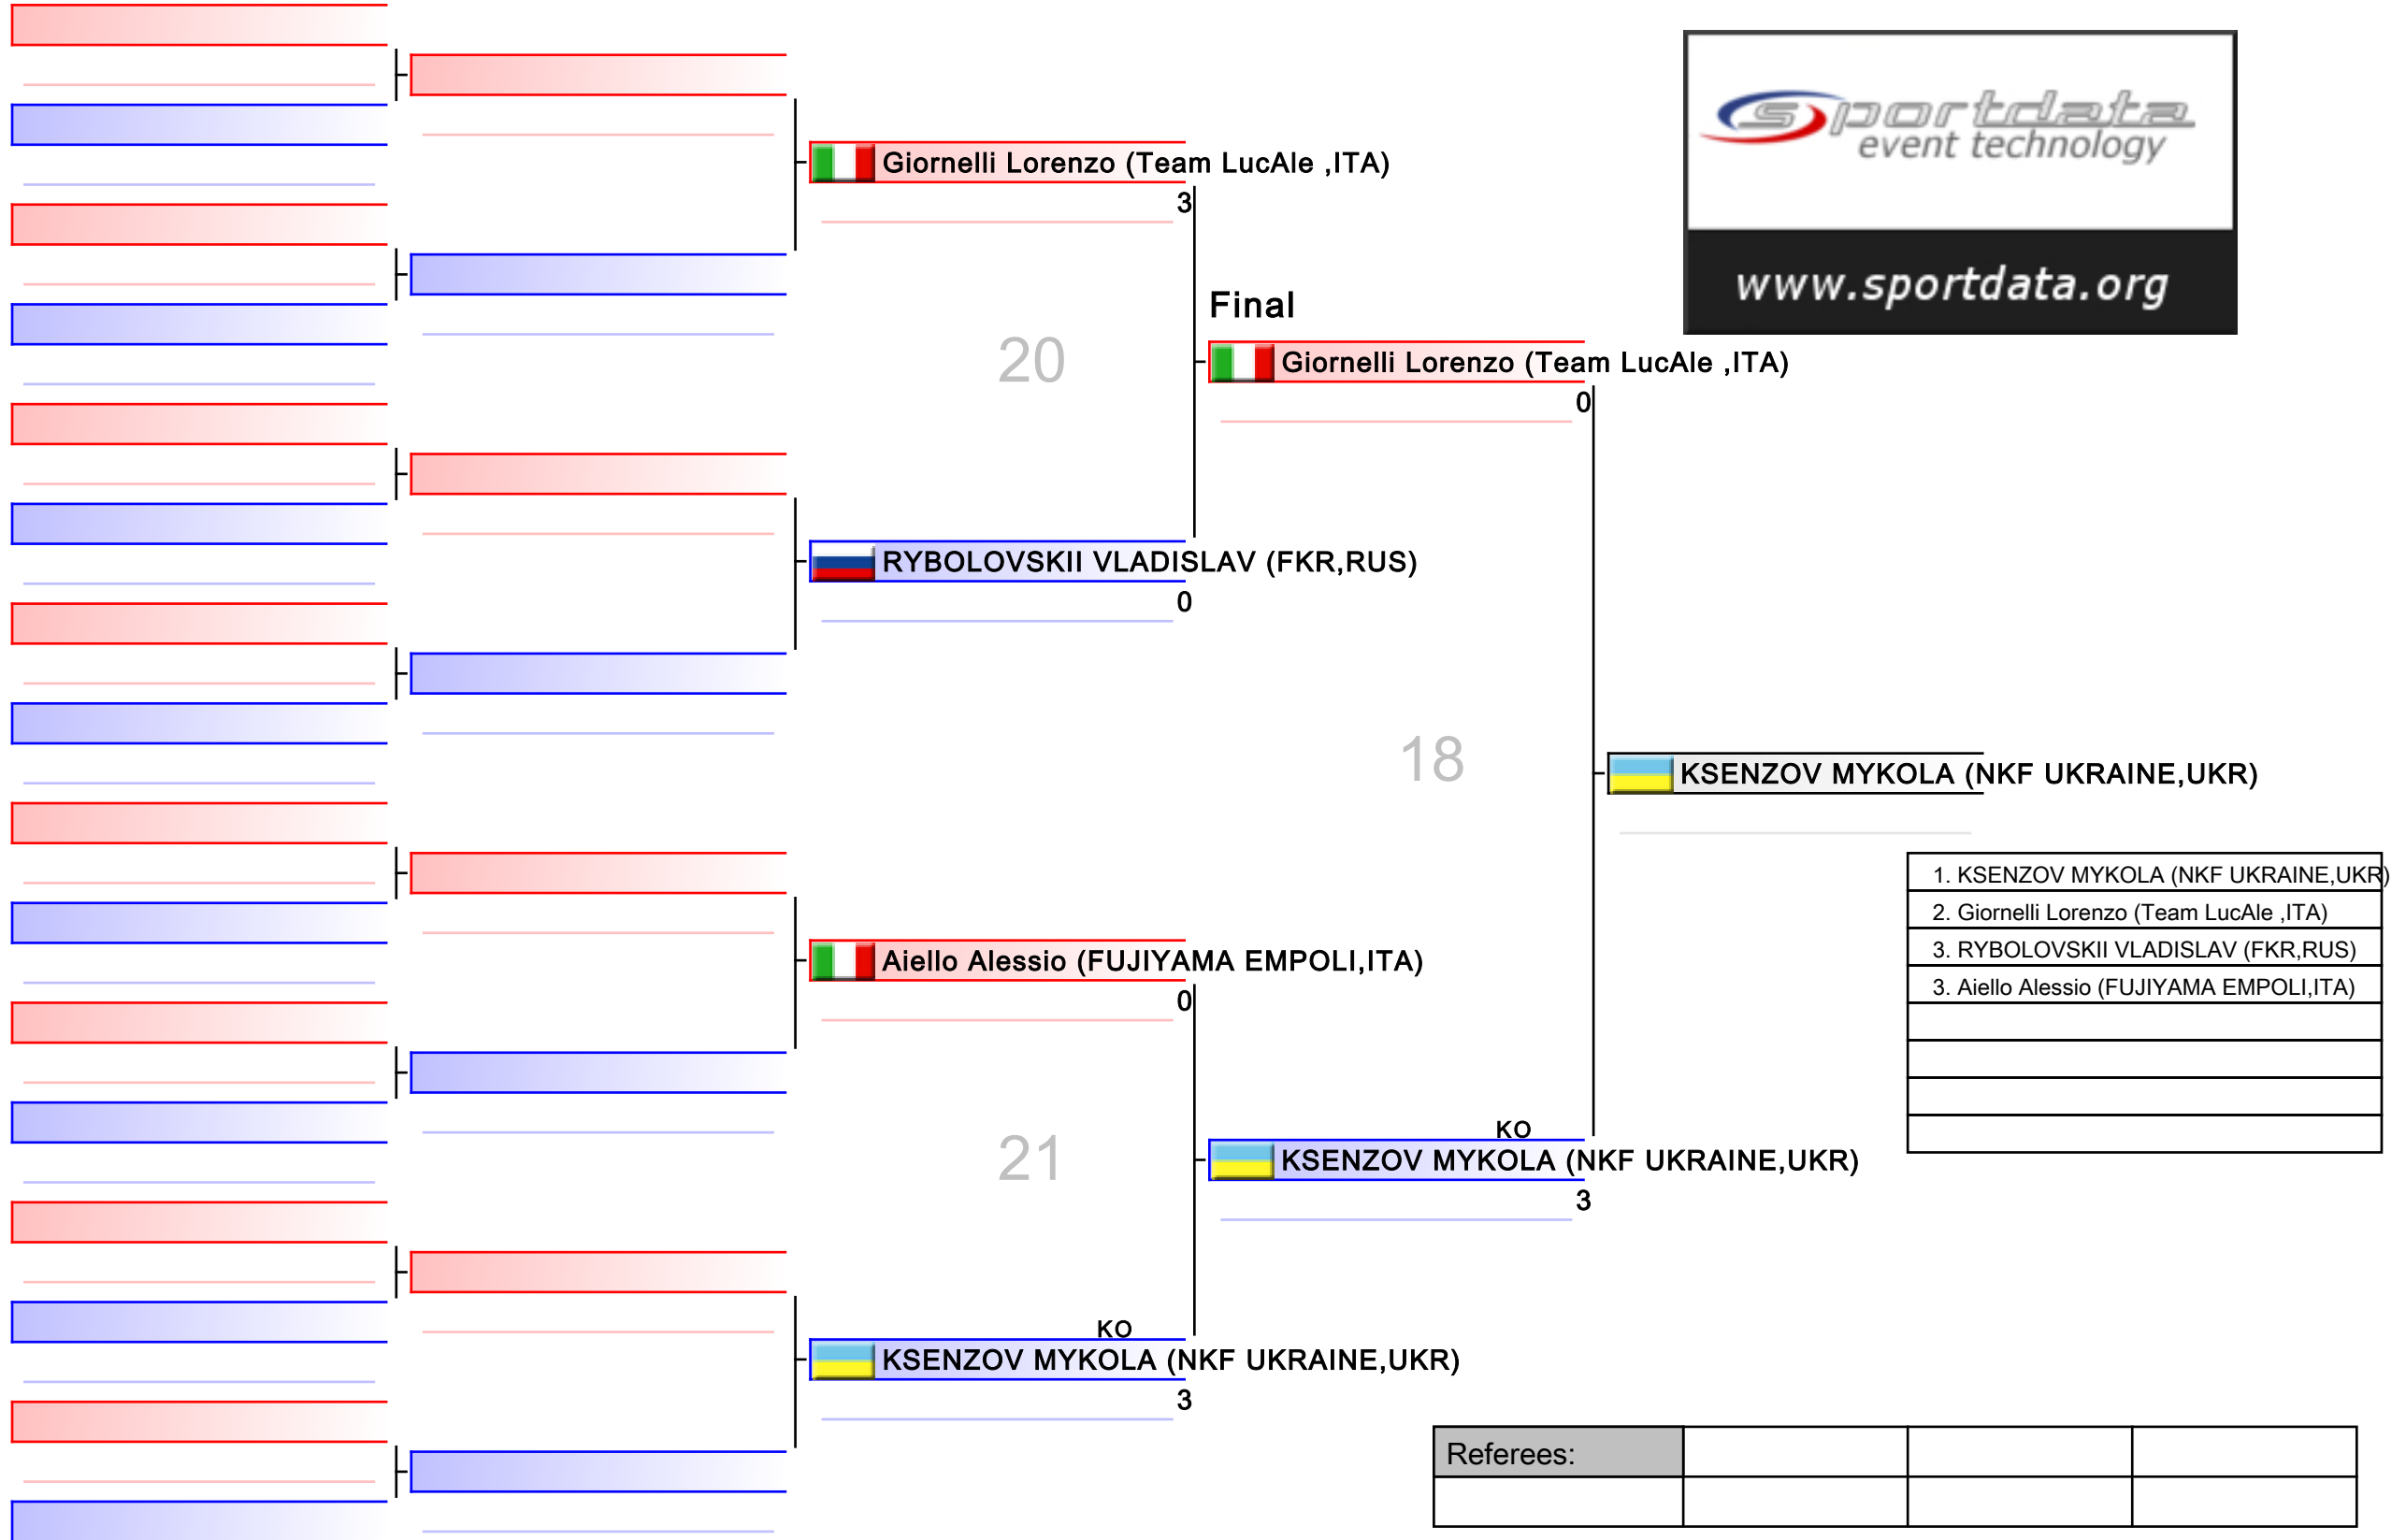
Giornelli Lorenzo (Team LucAle ,ITA)
3

sportdata
event technology
www.sportdata.org

Final

20

Giornelli Lorenzo (Team LucAle ,ITA)
0

RYBOLOVSKII VLADISLAV (FKR,RUS)
0

18

KSENZOV MYKOLA (NKF UKRAINE,UKR)

| 1. KSENZOV MYKOLA (NKF UKRAINE,UKR) |
|---|
| 2. Giornelli Lorenzo (Team LucAle ,ITA) |
| 3. RYBOLOVSKII VLADISLAV (FKR,RUS) |
| 3. Aiello Alessio (FUJIYAMA EMPOLI,ITA) |
| |
| |
| |
| |

Aiello Alessio (FUJIYAMA EMPOLI,ITA)
0

21

KO
KSENZOV MYKOLA (NKF UKRAINE,UKR)
3

KO
KSENZOV MYKOLA (NKF UKRAINE,UKR)
3

| Referees: | | | |
|---|---|---|---|
| | | | |